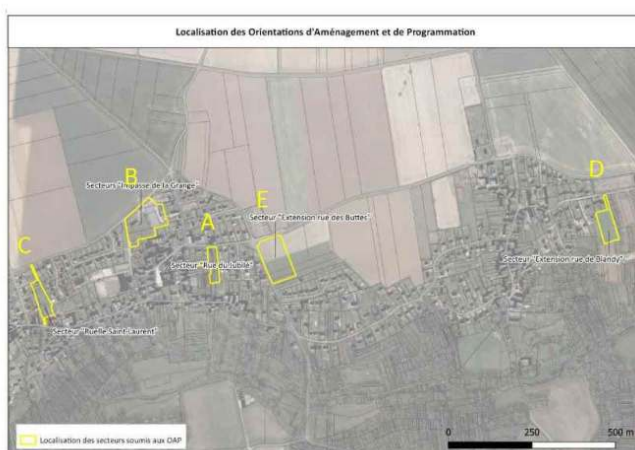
Localisation des Orientations d'Aménagement et de Programmation

B

Secteur "Impasse de la Grange"

E

A

Secteur "Extension rue des Buttes"

D

C

Secteur "Rue du Jubilé"

Secteur "Extension rue de Blandy"

Secteur "Ruelle Saint-Laurent"

Localisation des secteurs soumis aux OAP

0

250

500 m